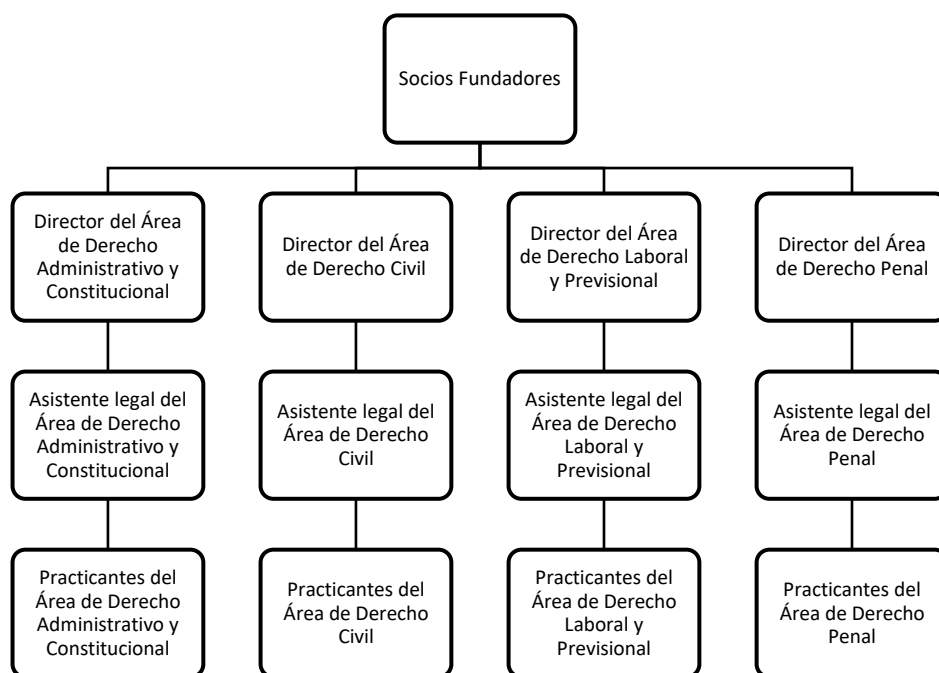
Socios Fundadores

Director del Área de Derecho Administrativo y Constitucional

Asistente legal del Área de Derecho Administrativo y Constitucional

Practicantes del Área de Derecho Administrativo y Constitucional

Director del Área de Derecho Civil

Asistente legal del Área de Derecho Civil

Practicantes del Área de Derecho Civil

Director del Área de Derecho Laboral y Previsional

Asistente legal del Área de Derecho Laboral y Previsional

Practicantes del Área de Derecho Laboral y Previsional

Director del Área de Derecho Penal

Asistente legal del Área de Derecho Penal

Practicantes del Área de Derecho Penal